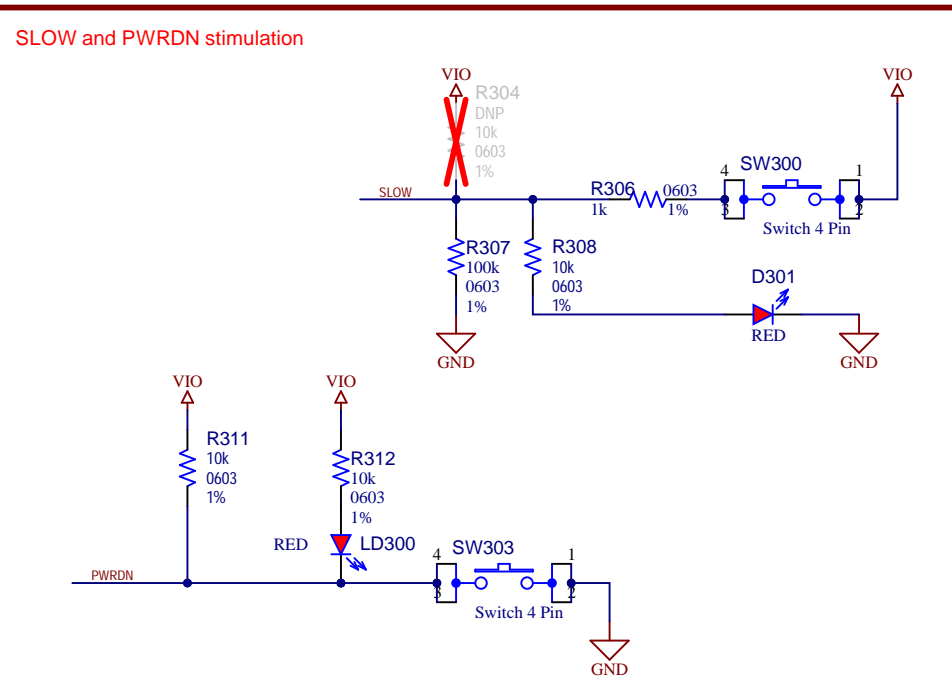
SLOW and PWRDN stimulation

VIO
R304
DNP
10k
0603
1%

VIO

SLOW

R306
1k
0603
1%

4
3
SW300
1
2
Switch 4 Pin

R307
100k
0603
1%

R308
10k
0603
1%

D301
RED

GND

GND

VIO
R311
10k
0603
1%

VIO
R312
10k
0603
1%

RED
LD300

PWRDN

4
3
SW303
1
2
Switch 4 Pin

GND